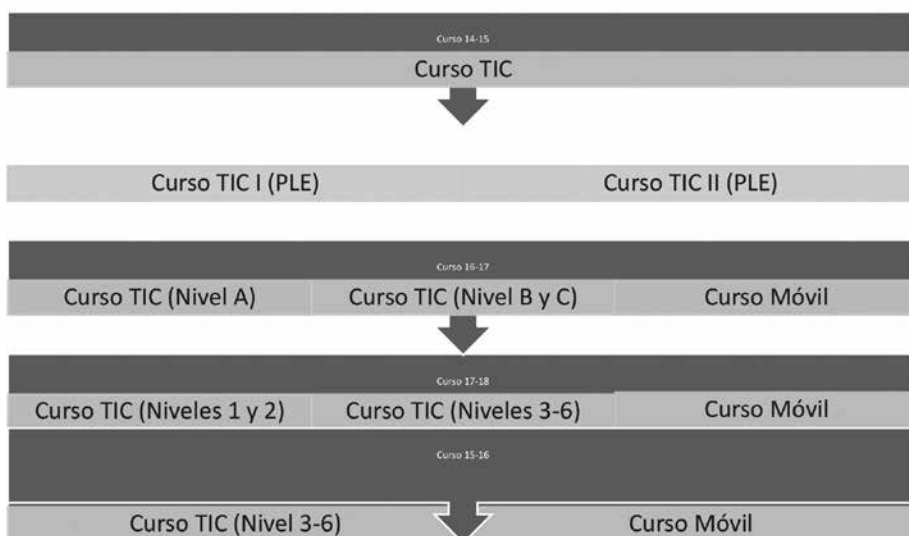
Curso 14-15

Curso TIC

Curso TIC I (PLE)

Curso TIC II (PLE)

Curso 16-17

Curso TIC (Nivel A)

Curso TIC (Nivel B y C)

Curso Móvil

Curso 17-18

Curso TIC (Niveles 1 y 2)

Curso TIC (Niveles 3-6)

Curso Móvil

Curso 15-16

Curso TIC (Nivel 3-6)

Curso Móvil